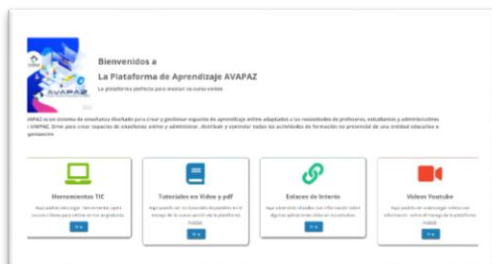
Bienvenidos a
La Plataforma de Aprendizaje AVAPAZ
La plataforma perfecta para montar tus cursos online

AVAPAZ es un sistema de enseñanza diseñado para crear y gestionar espacios de aprendizaje online adaptados a las necesidades de profesores, estudiantes y administradores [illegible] AVAPAZ. Sirve para crear espacios de enseñanza online y administrar, distribuir y controlar todas las actividades de formación no presencial de una entidad educativa o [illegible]

Herramientas TIC
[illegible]
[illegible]

Tutoriales en Video y pdf
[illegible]
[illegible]

Enlaces de Interés
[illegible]
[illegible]

Videos Youtube
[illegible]
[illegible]